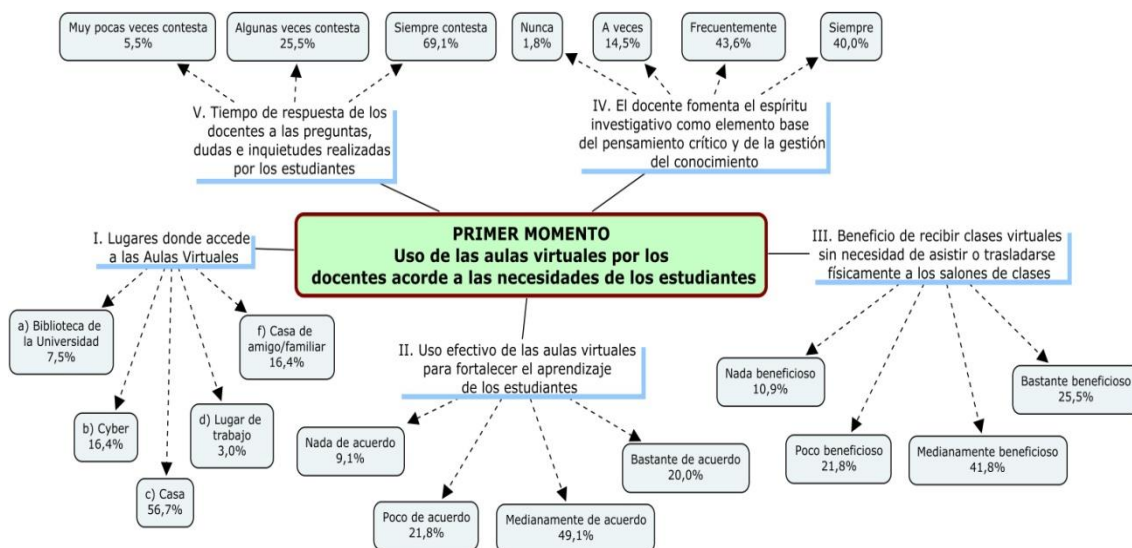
PRIMER MOMENTO
Uso de las aulas virtuales por los docentes acorde a las necesidades de los estudiantes

V. Tiempo de respuesta de los docentes a las preguntas, dudas e inquietudes realizadas por los estudiantes

Muy pocas veces contesta 5,5%

Algunas veces contesta 25,5%

Siempre contesta 69,1%

IV. El docente fomenta el espíritu investigativo como elemento base del pensamiento crítico y de la gestión del conocimiento

Nunca 1,8%

A veces 14,5%

Frecuentemente 43,6%

Siempre 40,0%

I. Lugares donde accede a las Aulas Virtuales

a) Biblioteca de la Universidad 7,5%

b) Cyber 16,4%

c) Casa 56,7%

d) Lugar de trabajo 3,0%

f) Casa de amigo/familiar 16,4%

II. Uso efectivo de las aulas virtuales para fortalecer el aprendizaje de los estudiantes

Nada de acuerdo 9,1%

Poco de acuerdo 21,8%

Medianamente de acuerdo 49,1%

Bastante de acuerdo 20,0%

III. Beneficio de recibir clases virtuales sin necesidad de asistir o trasladarse físicamente a los salones de clases

Nada beneficioso 10,9%

Poco beneficioso 21,8%

Medianamente beneficioso 41,8%

Bastante beneficioso 25,5%